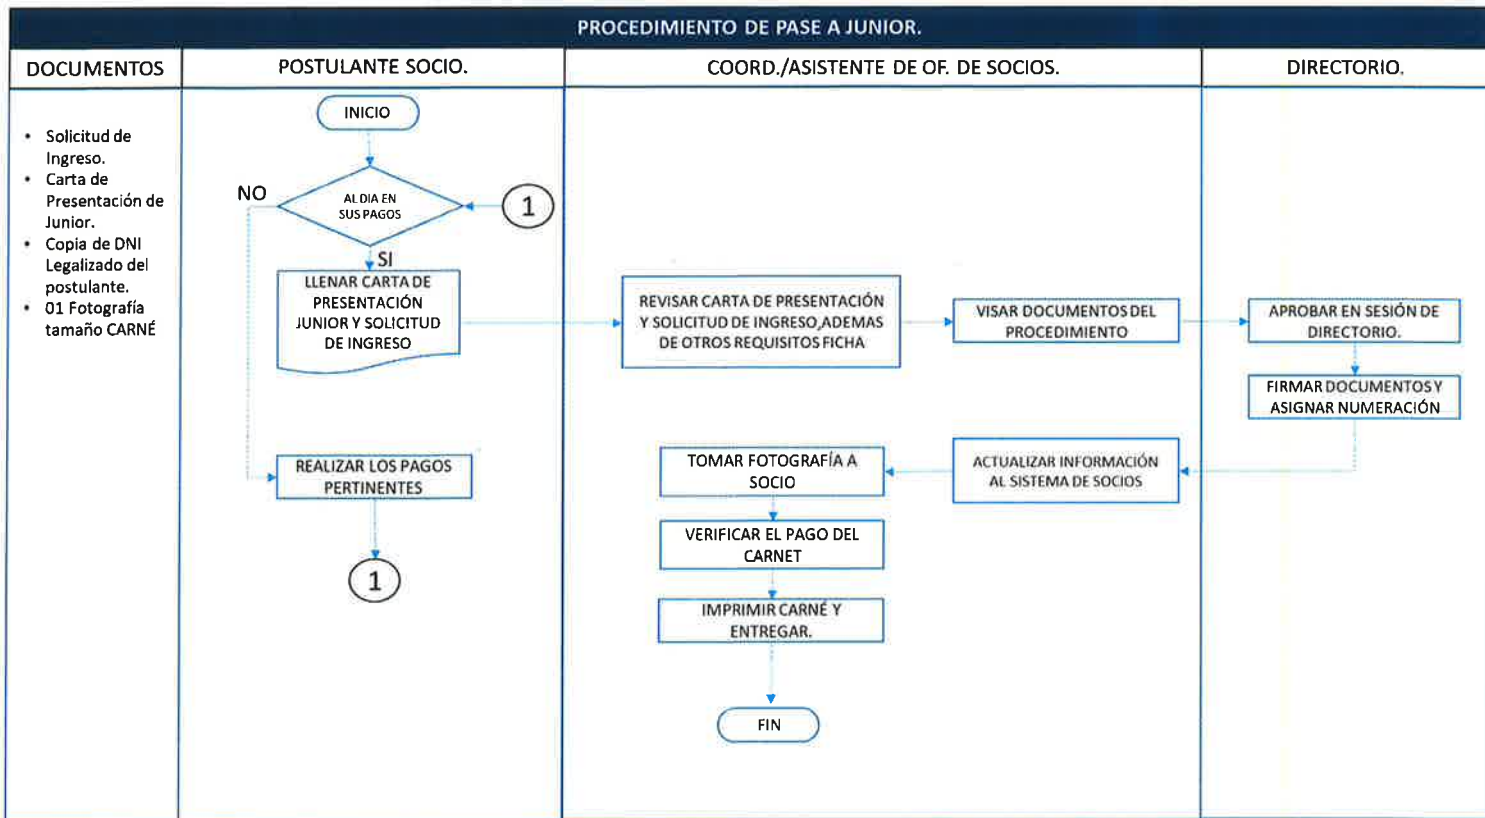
PROCEDIMIENTO DE PASE A JUNIOR.

DOCUMENTOS

POSTULANTE SOCIO.

COORD./ASISTENTE DE OF. DE SOCIOS.

DIRECTORIO.

- Solicitud de Ingreso.
- Carta de Presentación de Junior.
- Copia de DNI Legalizado del postulante.
- 01 Fotografía tamaño CARNÉ

INICIO

NO

AL DIA EN SUS PAGOS

1

SI

LLENAR CARTA DE PRESENTACIÓN JUNIOR Y SOLICITUD DE INGRESO

REALIZAR LOS PAGOS PERTINENTES

1

REVISAR CARTA DE PRESENTACIÓN Y SOLICITUD DE INGRESO,ADEMAS DE OTROS REQUISITOS FICHA

VISAR DOCUMENTOS DEL PROCEDIMIENTO

TOMAR FOTOGRAFÍA A SOCIO

ACTUALIZAR INFORMACIÓN AL SISTEMA DE SOCIOS

VERIFICAR EL PAGO DEL CARNET

IMPRIMIR CARNÉ Y ENTREGAR.

FIN

APROBAR EN SESIÓN DE DIRECTORIO.

FIRMAR DOCUMENTOS Y ASIGNAR NUMERACIÓN